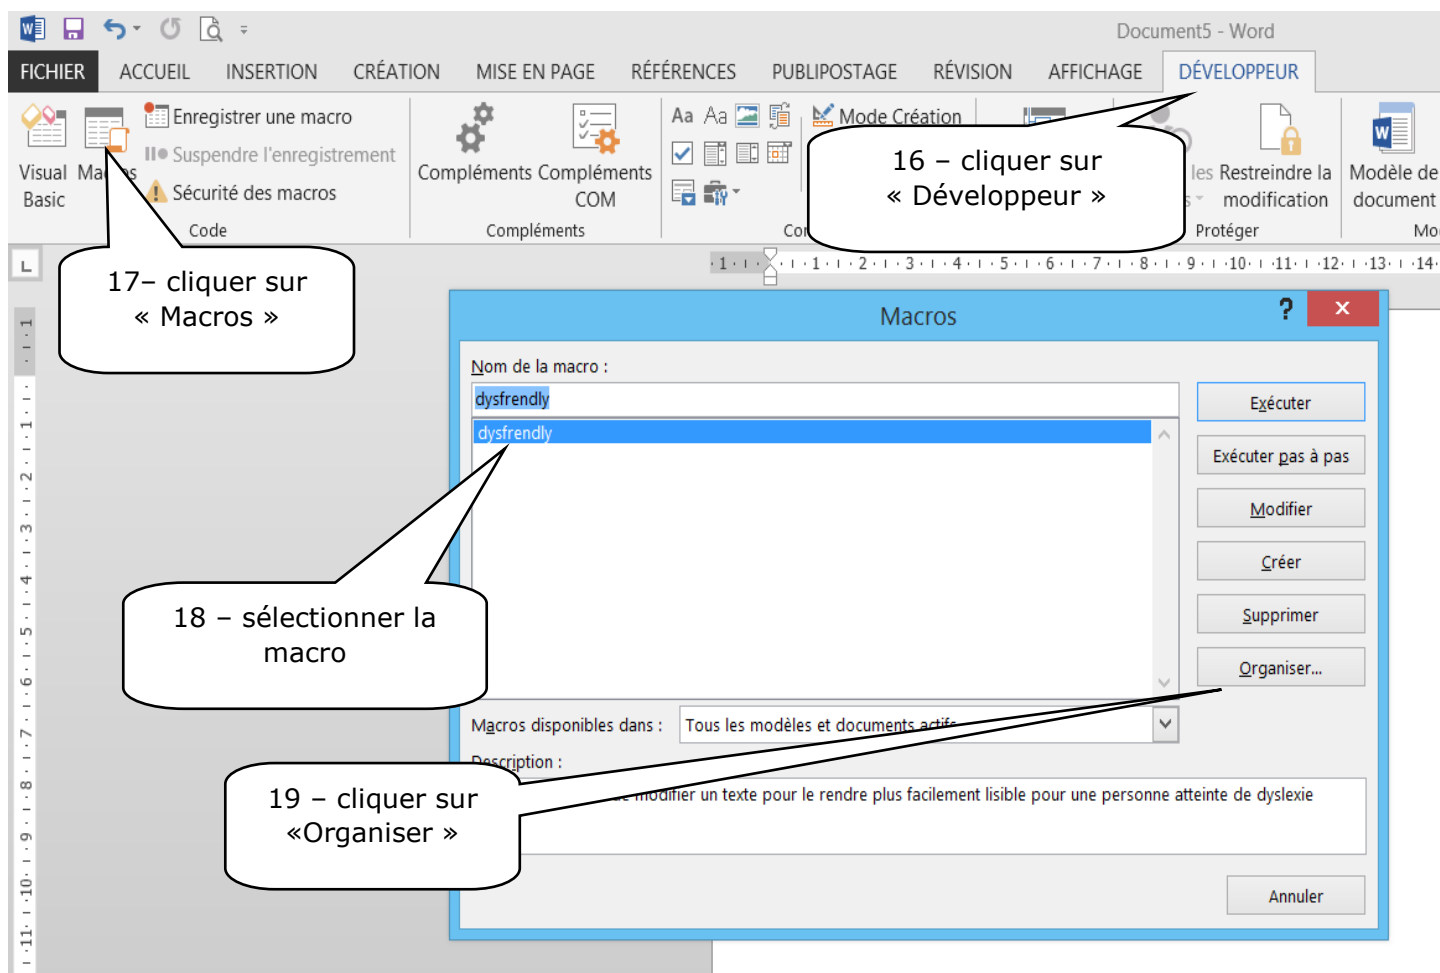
Document5 - Word

FICHIER ACCUEIL INSERTION CRÉATION MISE EN PAGE RÉFÉRENCES PUBLIPOSTAGE RÉVISION AFFICHAGE DÉVELOPPEUR

Visual Basic Ma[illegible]s Enregistrer une macro Suspendre l'enregistrement Sécurité des macros Code

Compléments Compléments COM Compléments

Aa Aa Mode Création Co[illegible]

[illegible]les Restreindre la modification Protéger Modèle de document Mo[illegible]

16 – cliquer sur « Développeur »

17– cliquer sur « Macros »

L

Macros ? ×

Nom de la macro :

dysfrendly

dysfrendly

Exécuter

Exécuter pas à pas

Modifier

Créer

Supprimer

Organiser...

18 – sélectionner la macro

Macros disponibles dans : Tous les modèles et documents actifs

Description :

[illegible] modifier un texte pour le rendre plus facilement lisible pour une personne atteinte de dyslexie

19 – cliquer sur «Organiser »

Annuler